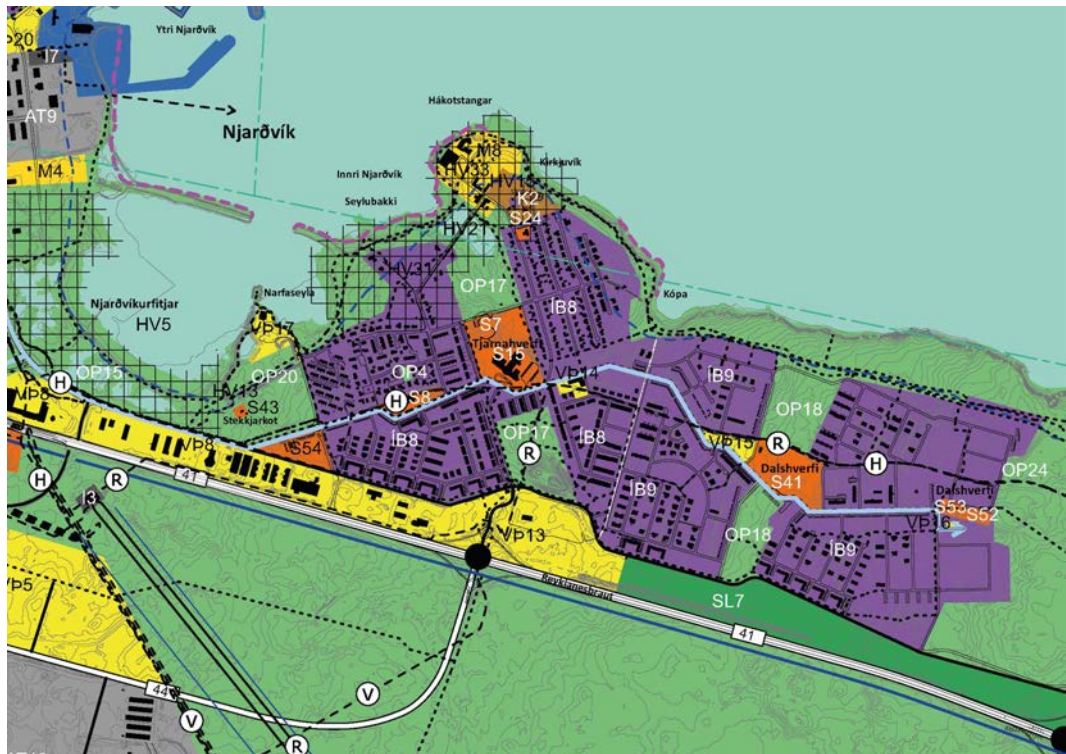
VP20
I7
Ytri Njarðvík
AT9
Njarðvík
Hákotstangar
M8
HV33
Kirkjuvík
M4
Innri Njarðvík
K2
Seylubakki
S24
HV21
HV31
OP17
Njarðvíkurfitjar
Narfaseyla
ÍB8
Kópa
HV5
VP17
S7
Tjarnahverfi
S15
OP15
H
OP20
OP4
VP14
ÍB9
VP8
HV18
H
S8
S43
Stekkjarkot
VP8
ÍB8
OP17
ÍB8
OP18
VP15
R
S54
R
Dalshverfi
H
H
R
41
S41
OP24
I3
ÍB9
Dalshverfi
S53
S52
VP16
VP13
OP18
ÍB9
VP5
Reykjanesbraut
SL7
41
44
V
V
R